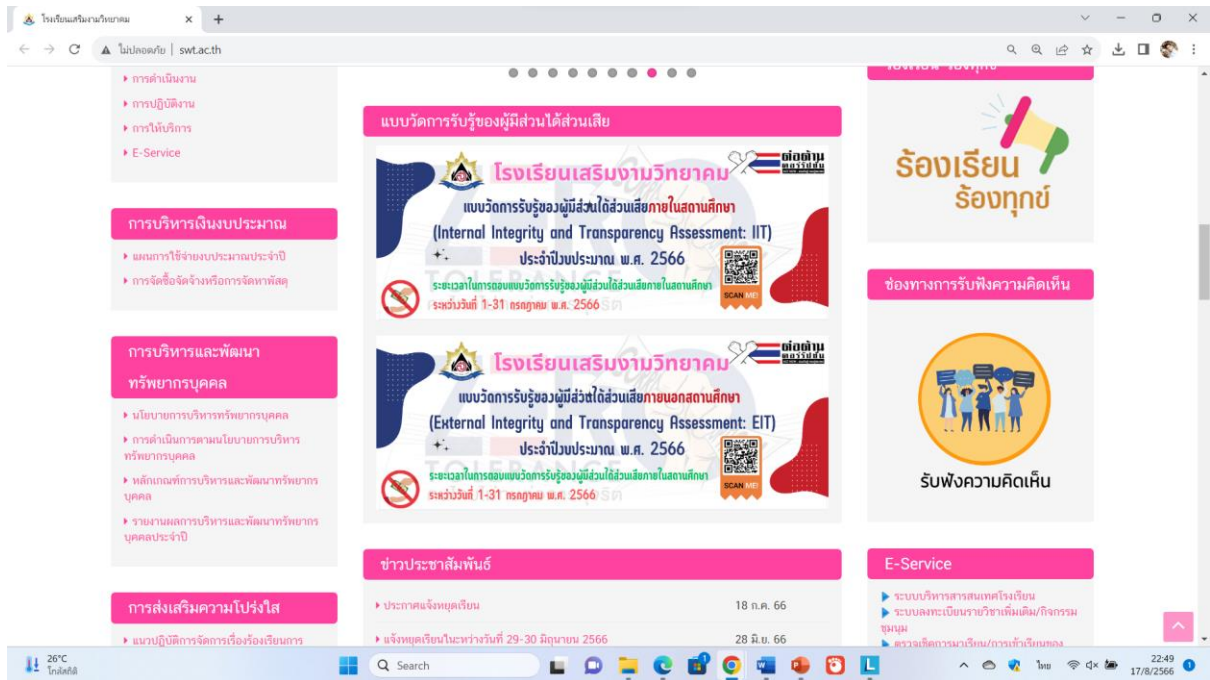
โรงเรียนเสริมงามวิทยาคม × +

ไม่ปลอดภัย | swt.ac.th

▸ การดำเนินงาน
▸ การปฏิบัติงาน
▸ การให้บริการ
▸ E-Service

การบริหารเงินงบประมาณ

▸ แผนการใช้จ่ายงบประมาณประจำปี
▸ การจัดซื้อจัดจ้างหรือการจัดหาพัสดุ

การบริหารและพัฒนาทรัพยากรบุคคล

▸ นโยบายการบริหารทรัพยากรบุคคล
▸ การดำเนินการตามนโยบายการบริหารทรัพยากรบุคคล
▸ หลักเกณฑ์การบริหารและพัฒนาทรัพยากรบุคคล
▸ รายงานผลการบริหารและพัฒนาทรัพยากรบุคคลประจำปี

การส่งเสริมความโปร่งใส

▸ แนวปฏิบัติการจัดการเรื่องร้องเรียนการ

แบบวัดการรับรู้ของผู้มีส่วนได้ส่วนเสีย

โรงเรียนเสริมงามวิทยาคม
ต่อต้านทุจริต
แบบวัดการรับรู้ของผู้มีส่วนได้ส่วนเสียภายในสถานศึกษา
(Internal Integrity and Transparency Assessment: IIT)
ประจำปีงบประมาณ พ.ศ. 2566
ระยะเวลาในการตอบแบบวัดการรับรู้ของผู้มีส่วนได้ส่วนเสียภายในสถานศึกษา
ระหว่างวันที่ 1-31 กรกฎาคม พ.ศ. 2566
SCAN ME!

โรงเรียนเสริมงามวิทยาคม
ต่อต้านทุจริต
แบบวัดการรับรู้ของผู้มีส่วนได้ส่วนเสียภายนอกสถานศึกษา
(External Integrity and Transparency Assessment: EIT)
ประจำปีงบประมาณ พ.ศ. 2566
ระยะเวลาในการตอบแบบวัดการรับรู้ของผู้มีส่วนได้ส่วนเสียภายในสถานศึกษา
ระหว่างวันที่ 1-31 กรกฎาคม พ.ศ. 2566
SCAN ME!

ข่าวประชาสัมพันธ์

▸ ประกาศแจ้งหยุดเรียน 18 ก.ค. 66
▸ แจ้งหยุดเรียนในระหว่างวันที่ 29-30 มิถุนายน 2566 28 มิ.ย. 66

ร้องเรียน ร้องทุกข์

ช่องทางการรับฟังความคิดเห็น

รับฟังความคิดเห็น

E-Service

▸ ระบบบริหารสารสนเทศโรงเรียน
▸ ระบบลงทะเบียนรายวิชาเพิ่มเติม/กิจกรรมชุมนุม
▸ ตรวจเช็คการมาเรียน/การเข้าเรียนของ

26°C ใกล้สดี
Search
ไทย
22:49
17/8/2566